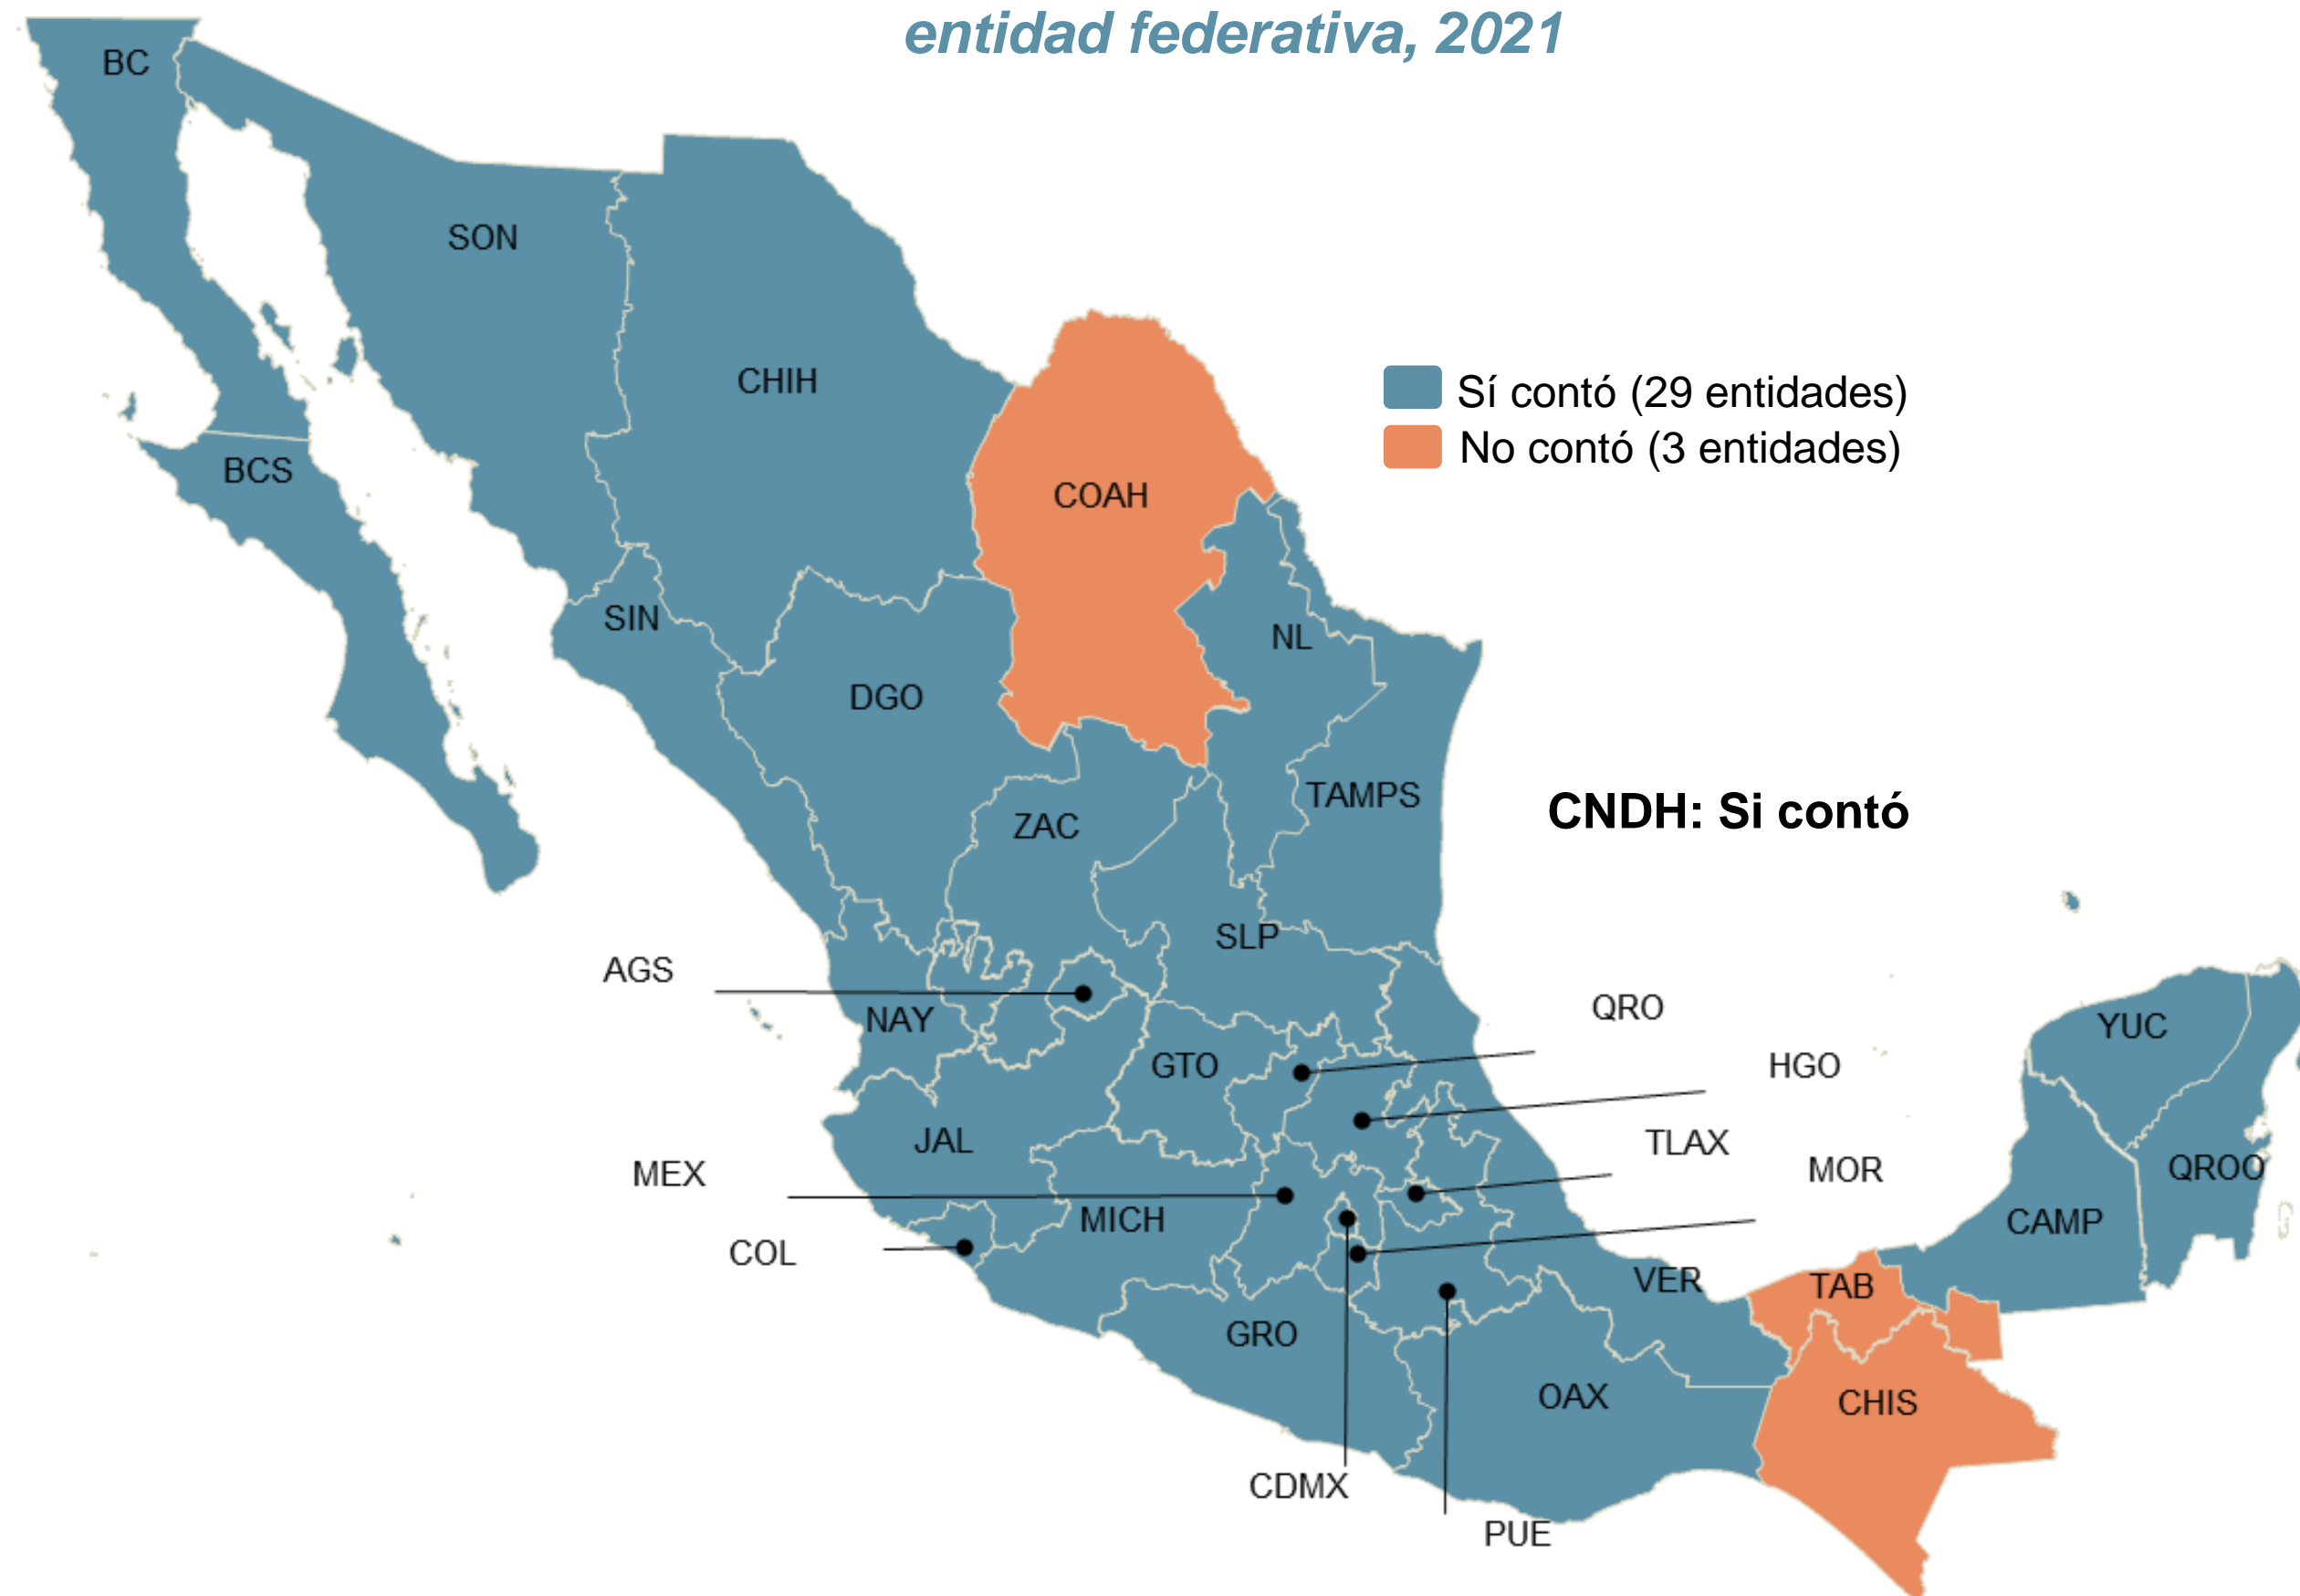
entidad federativa, 2021

Sí contó (29 entidades)
No contó (3 entidades)

CNDH: Si contó

BC
SON
CHIH
COAH
BCS
SIN
NL
DGO
TAMPS
ZAC
SLP
AGS
NAY
QRO
GTO
HGO
YUC
JAL
TLAX
MEX
MOR
QROO
MICH
CAMP
COL
VER
TAB
GRO
OAX
CHIS
CDMX
PUE